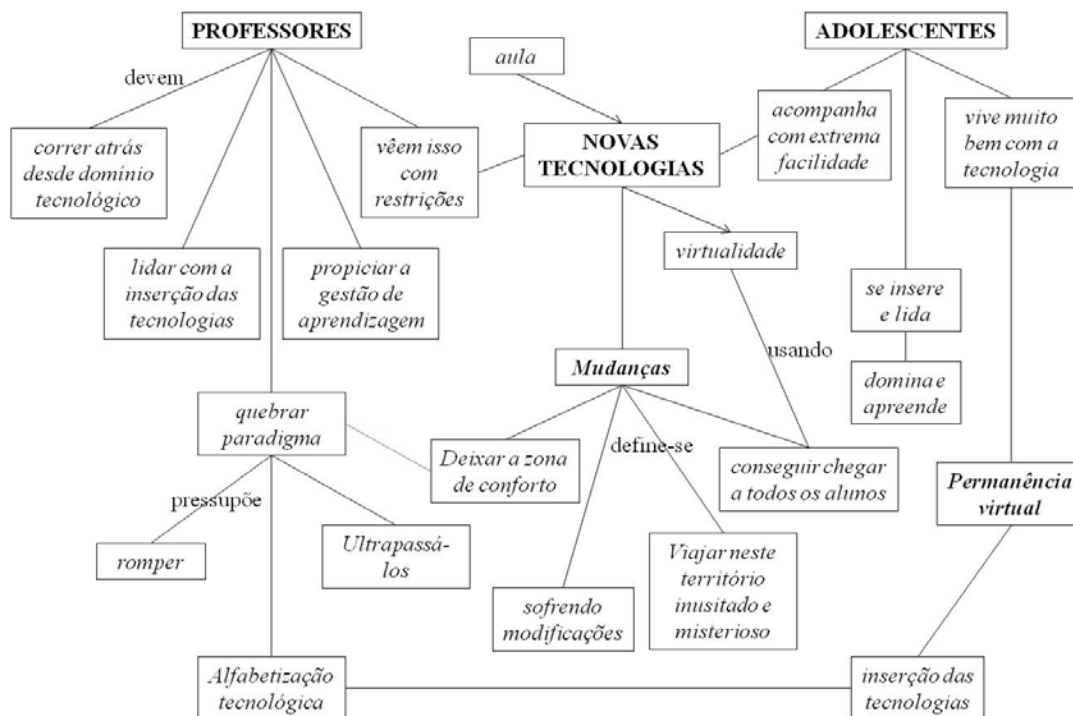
PROFESSORES

devem

correr atrás desde domínio tecnológico

lidar com a inserção das tecnologias

propiciar a gestão de aprendizagem

vêem isso com restrições

aula

NOVAS TECNOLOGIAS

ADOLESCENTES

acompanha com extrema facilidade

vive muito bem com a tecnologia

virtualidade

se insere e lida

domina e apreende

usando

Mudanças

quebrar paradigma

Deixar a zona de conforto

define-se

conseguir chegar a todos os alunos

Permanência virtual

pressupõe

romper

Ultrapassá-los

sofrendo modificações

Viajar neste território inusitado e misterioso

Alfabetização tecnológica

inserção das tecnologias